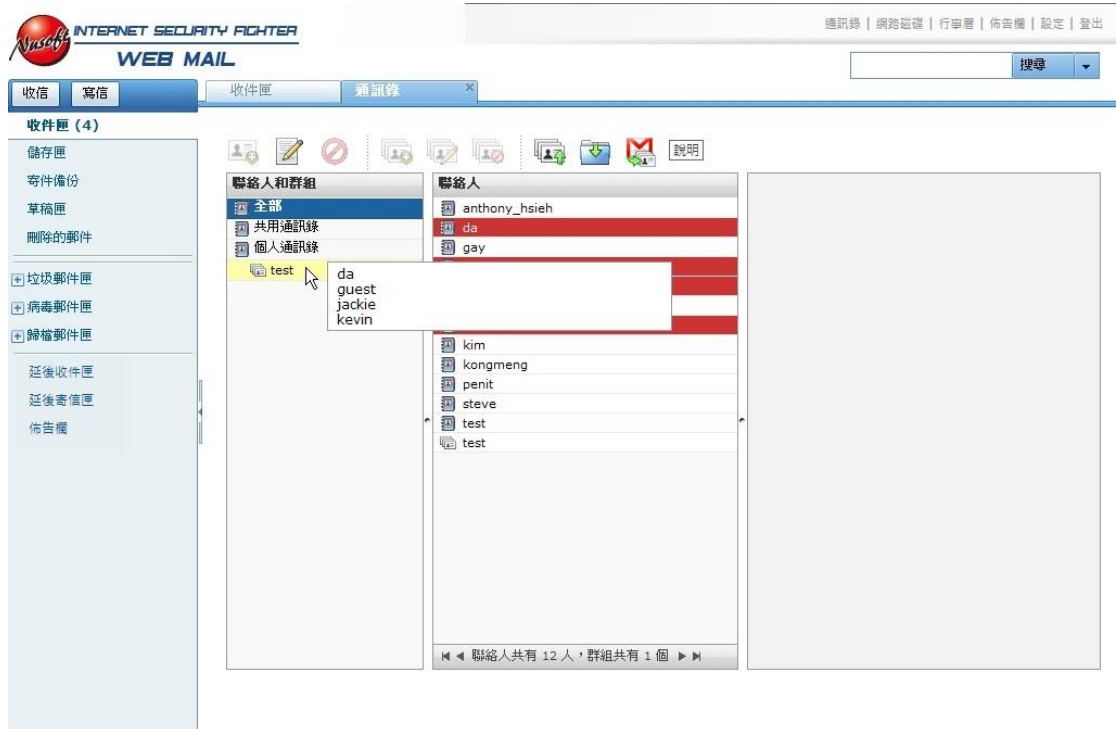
Nusoft INTERNET SECURITY FIGHTER
WEB MAIL

通訊錄 | 網路磁碟 | 行事曆 | 佈告欄 | 設定 | 登出

搜尋

收信 寫信

收件匣 (4)
儲存匣
寄件備份
草稿匣
刪除的郵件
垃圾郵件匣
病毒郵件匣
歸檔郵件匣
延後收件匣
延後寄信匣
佈告欄

收件匣 通訊錄

說明

聯絡人和群組
全部
共用通訊錄
個人通訊錄
test

da
guest
jackie
kevin

聯絡人
anthony_hsieh
da
gay
kim
kongmeng
penit
steve
test
test

聯絡人共有 12 人，群組共有 1 個